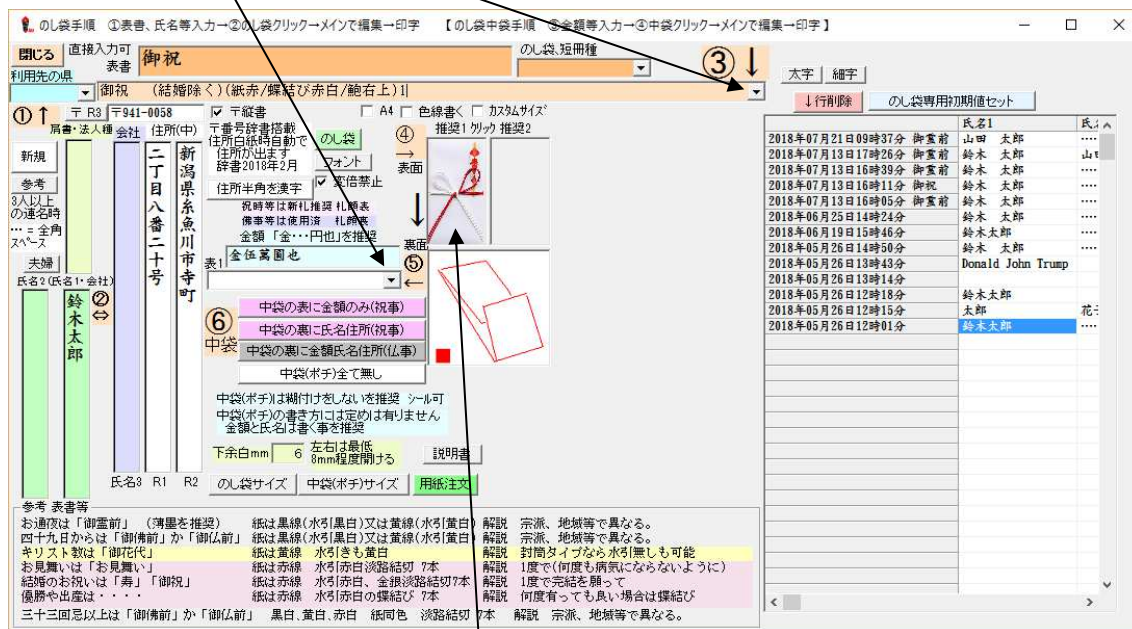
のし袋手順 ①表書、氏名等入力→②のし袋クリック→メインで編集→印字 【のし袋中袋手順 ③金額等入力→④中袋クリック→メインで編集→印字】

閉じる 直接入力可 表書 御祝
のし袋,短冊種
利用先の県
御祝 (結婚除く)(紙赤/蝶結び赤白/鮑右上)1
③↓
太字 細字
↓行削除 のし袋専用初期値セット

①↑ 〒 R3 〒941-0058 ☑ 〒縦書 □ A4 □ 色線書く □ カスタムサイズ
肩書・法人種 会社 住所(中)
〒番号辞書搭載 住所自動で住所が出ます 辞書2018年2月
のし袋 フォント
住所半角を漢字 ☑ 変倍禁止
祝時等は新札推奨 札顔表 仏事等は使用済 札顔裏
金額「金・・・円也」を推奨
表1 金伍萬圓也
④ → 表面 推奨1 クリック 推奨2
↓ 裏面 ⑤ ←
新規
参考
3人以上の連名時 ・・・=全角スペース
夫婦
氏名2(氏名1・会社)
新潟県糸魚川市寺町
二丁目八番二十号
鈴木太郎
② ⇔
⑥ 中袋
中袋の表に金額のみ(祝事)
中袋の裏に氏名住所(祝事)
中袋の裏に金額氏名住所(仏事)
中袋(ポチ)全て無し
中袋(ポチ)は糊付けをしないを推奨 シール可
中袋(ポチ)の書き方には定めは有りません 金額と氏名は書く事を推奨
下余白mm 6 左右は最低 8mm程度開ける 説明書
氏名3 R1 R2 のし袋サイズ 中袋(ポチ)サイズ 用紙注文

| | 氏名1 | 氏 |
|---|---|---|
| 2018年07月21日09時37分 御霊前 | 山田 太郎 | ・・・ |
| 2018年07月13日17時26分 御霊前 | 鈴木 太郎 | 山 |
| 2018年07月13日16時39分 御霊前 | 鈴木 太郎 | ・・・ |
| 2018年07月13日16時11分 御祝 | 鈴木 太郎 | ・・・ |
| 2018年07月13日16時05分 御霊前 | 鈴木 太郎 | ・・・ |
| 2018年06月25日14時24分 | 鈴木 太郎 | ・・・ |
| 2018年06月19日15時46分 | 鈴木太郎 | ・・・ |
| 2018年05月26日14時50分 | 鈴木 太郎 | ・・・ |
| 2018年05月26日13時43分 | Donald John Trump | |
| 2018年05月26日13時14分 | | |
| 2018年05月26日12時18分 | 鈴木太郎 | |
| 2018年05月26日12時15分 | 太郎 | 花 |
| 2018年05月26日12時01分 | 鈴木太郎 | ・・・ |

参考 表書等
お通夜は「御霊前」(薄墨を推奨) 紙は黒線(水引黒白)又は黄線(水引黄白) 解説 宗派、地域等で異なる。
四十九日からは「御佛前」か「御仏前」 紙は黒線(水引黒白)又は黄線(水引黄白) 解説 宗派、地域等で異なる。
キリスト教は「御花代」 紙は黄線 水引きも黄白 解説 封筒タイプなら水引無しも可能
お見舞いは「御見舞」 紙は赤線 水引赤白淡路結切 7本 解説 1度で(何度も病気にならないように)
結婚のお祝いは「寿」「御祝」 紙は赤線 水引赤白、金銀淡路結切7本 解説 1度で完結を願って
優勝や出産は・・・・ 紙は赤線 水引赤白の蝶結び 7本 解説 何度有っても良い場合は蝶結び
三十三回忌以上は「御佛前」か「御仏前」 黒白、黄白、赤白 紙同色 淡路結切 7本 解説 宗派、地域等で異なる。